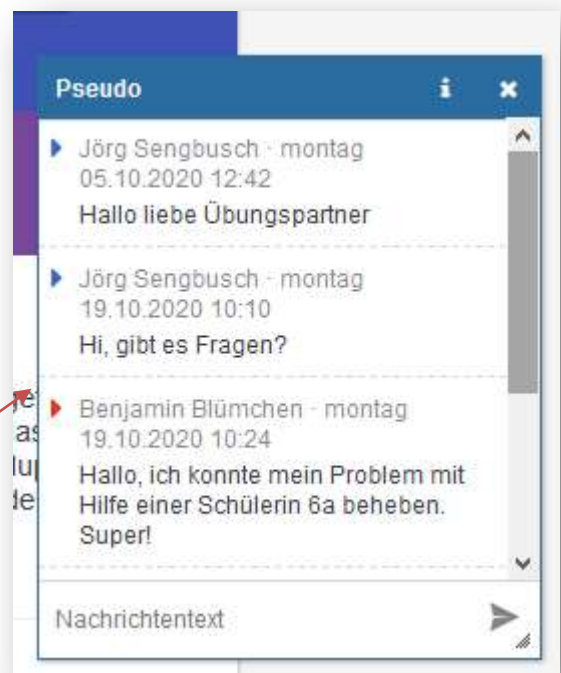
Pseudo

Jörg Sengbusch · montag 05.10.2020 12:42
Hallo liebe Übungspartner

Jörg Sengbusch · montag 19.10.2020 10:10
Hi, gibt es Fragen?

Benjamin Blümchen · montag 19.10.2020 10:24
Hallo, ich konnte mein Problem mit Hilfe einer Schülerin 6a beheben. Super!

je
as
lu
de

Nachrichtentext